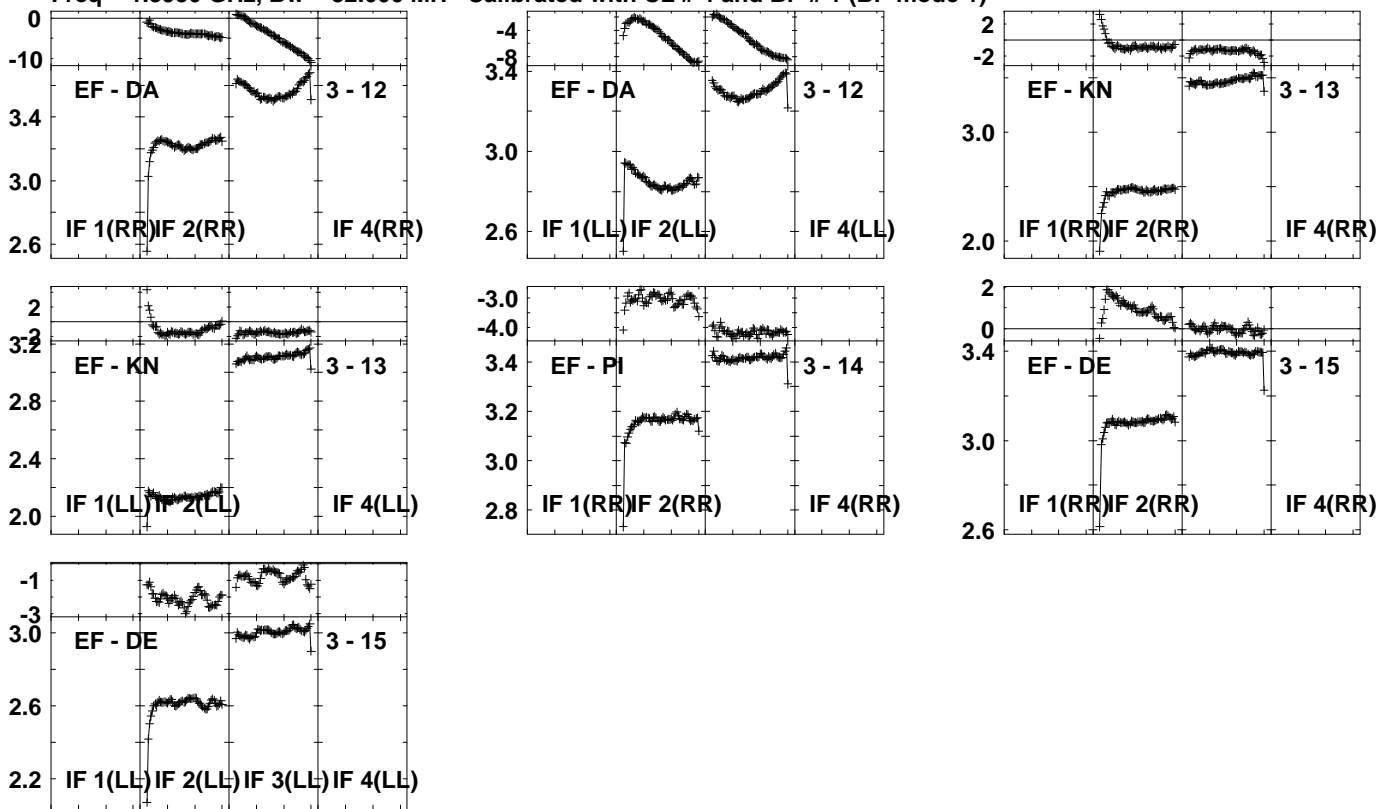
Freq = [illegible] GHz, Bw = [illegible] MHz Calibrated with CL # 1 and BP # 1 (BP mode 1)

0
-10
EF - DA
3 - 12
3.4
3.0
IF 1(RR) IF 2(RR)
IF 4(RR)
2.6

-4
-8
3.4
EF - DA
3 - 12
3.0
2.6
IF 1(LL) IF 2(LL)
IF 4(LL)

2
-2
EF - KN
3 - 13
3.0
IF 1(RR) IF 2(RR)
IF 4(RR)
2.0

2
-2
3.2
EF - KN
3 - 13
2.8
2.4
IF 1(LL) IF 2(LL)
IF 4(LL)
2.0

-3.0
-4.0
3.4
EF - PI
3 - 14
3.2
3.0
IF 1(RR) IF 2(RR)
IF 4(RR)
2.8

2
0
3.4
EF - DE
3 - 15
3.0
IF 1(RR) IF 2(RR)
IF 4(RR)
2.6

-1
-3
3.0
EF - DE
3 - 15
2.6
2.2
IF 1(LL) IF 2(LL) IF 3(LL) IF 4(LL)